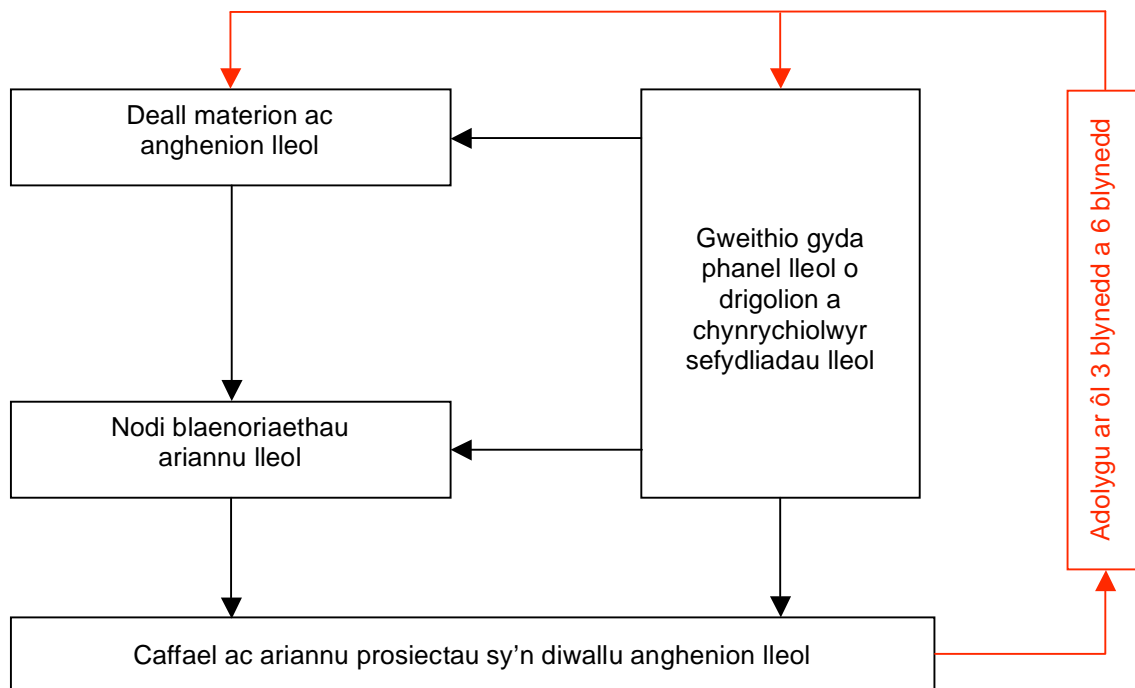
Deall materion ac anghenion lleol

Gweithio gyda phanel lleol o drigolion a chynrychiolwyr sefydliadau lleol

Adolygu ar ôl 3 blynedd a 6 blynedd

Nodi blaenoriaethau ariannu lleol

Caffael ac ariannu prosiectau sy’n diwallu anghenion lleol